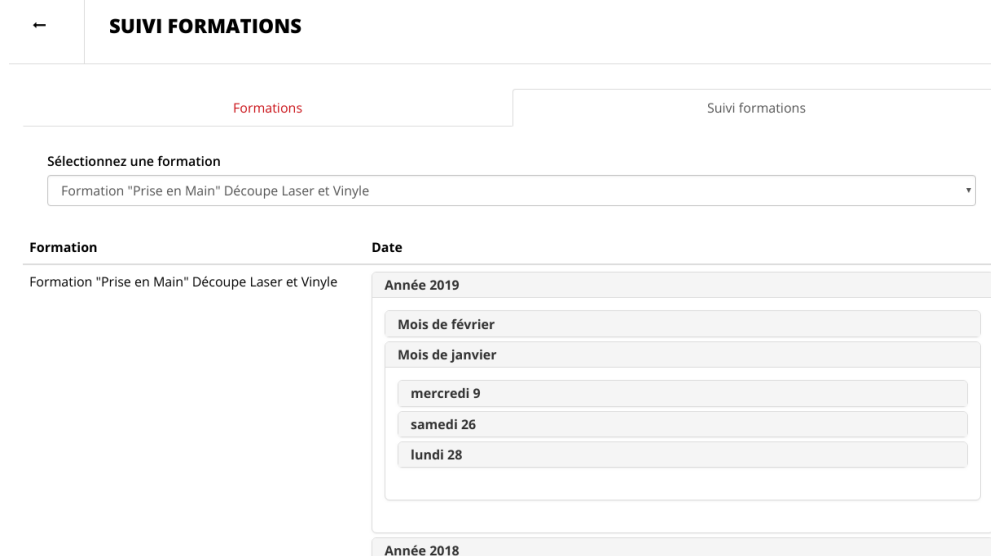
←

SUIVI FORMATIONS

Formations | Suivi formations

Sélectionnez une formation

Formation "Prise en Main" Découpe Laser et Vinyle

| Formation | Date |
|---|---|
| Formation "Prise en Main" Découpe Laser et Vinyle | Année 2019 |

Mois de février

Mois de janvier

mercredi 9

samedi 26

lundi 28

Année 2018